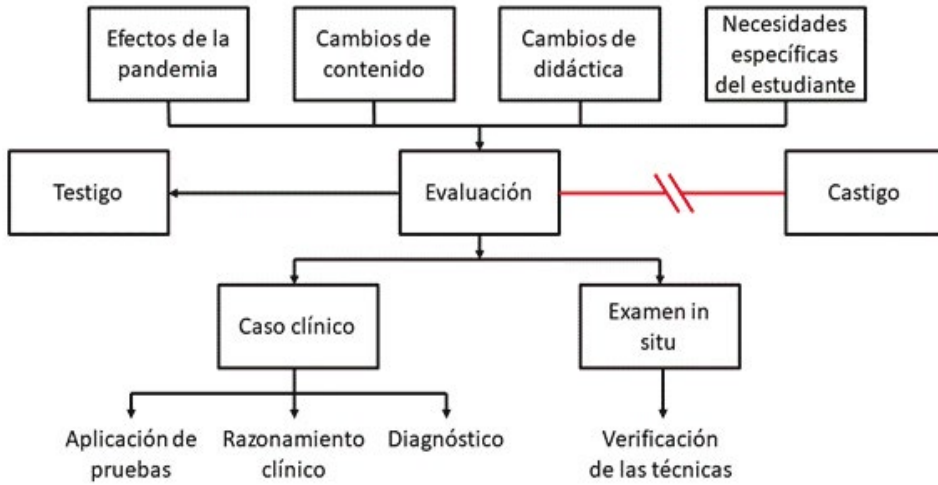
Efectos de la pandemia

Cambios de contenido

Cambios de didáctica

Necesidades específicas del estudiante

Testigo

Evaluación

Castigo

Caso clínico

Examen in situ

Aplicación de pruebas

Razonamiento clínico

Diagnóstico

Verificación de las técnicas